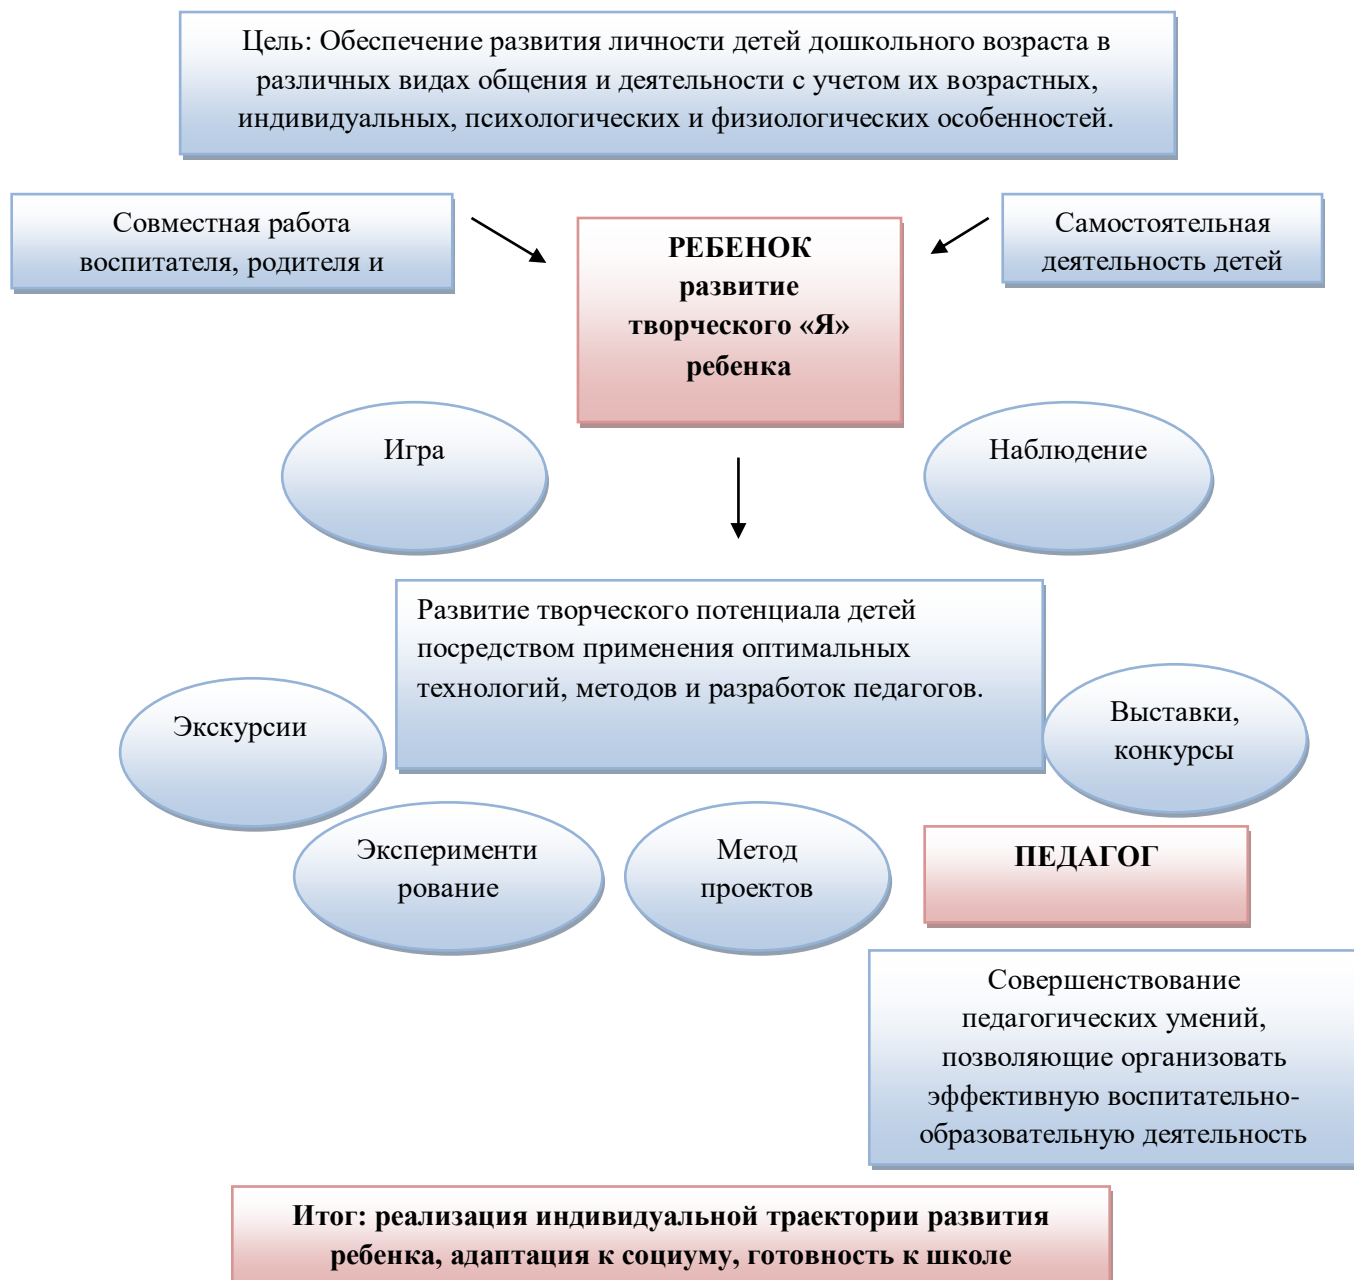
Цель: Обеспечение развития личности детей дошкольного возраста в различных видах общения и деятельности с учетом их возрастных, индивидуальных, психологических и физиологических особенностей.

Совместная работа воспитателя, родителя и

РЕБЕНОК развитие творческого «Я» ребенка

Самостоятельная деятельность детей

Игра

Наблюдение

Развитие творческого потенциала детей посредством применения оптимальных технологий, методов и разработок педагогов.

Экскурсии

Выставки, конкурсы

Экспериментирование

Метод проектов

ПЕДАГОГ

Совершенствование педагогических умений, позволяющие организовать эффективную воспитательно-образовательную деятельность

Итог: реализация индивидуальной траектории развития ребенка, адаптация к социуму, готовность к школе